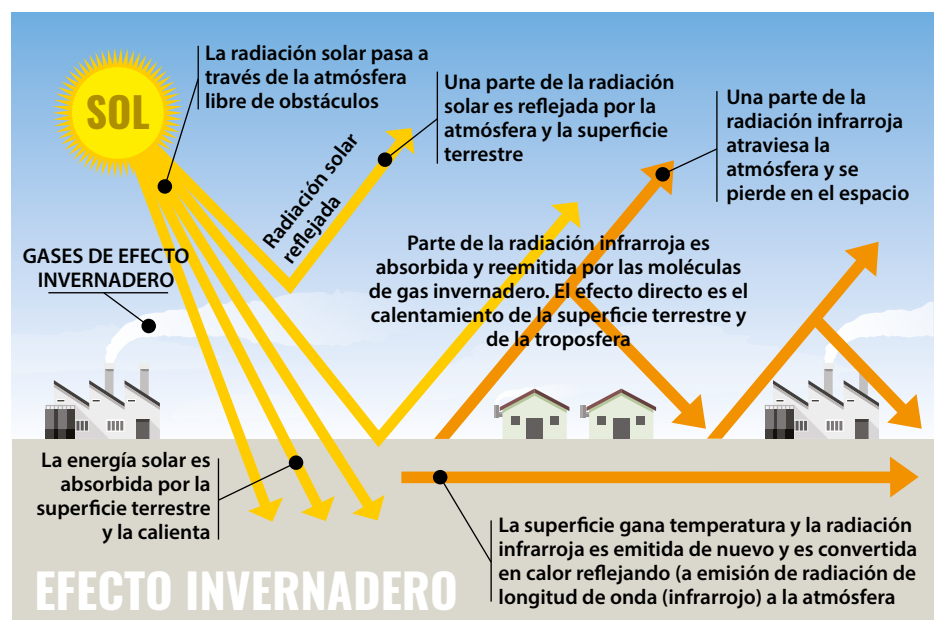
SOL

La radiación solar pasa a través de la atmósfera libre de obstáculos

Una parte de la radiación solar es reflejada por la atmósfera y la superficie terrestre

Una parte de la radiación infrarroja atraviesa la atmósfera y se pierde en el espacio

Radiación solar reflejada

GASES DE EFECTO INVERNADERO

Parte de la radiación infrarroja es absorbida y reemitida por las moléculas de gas invernadero. El efecto directo es el calentamiento de la superficie terrestre y de la troposfera

La energía solar es absorbida por la superficie terrestre y la calienta

La superficie gana temperatura y la radiación infrarroja es emitida de nuevo y es convertida en calor reflejando (a emisión de radiación de longitud de onda (infrarrojo) a la atmósfera

EFECTO INVERNADERO